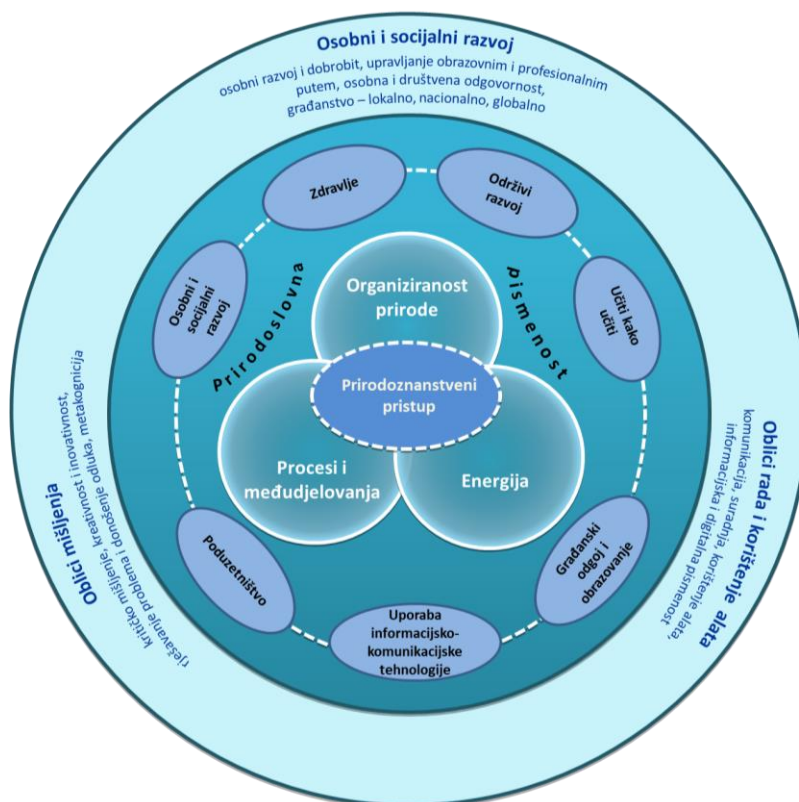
Osobni i socijalni razvoj

osobni razvoj i dobrobit, upravljanje obrazovnim i profesionalnim putem, osobna i društvena odgovornost, građanstvo – lokalno, nacionalno, globalno

Oblici mišljenja

kritičko mišljenje, kreativnost i inovativnost, rješavanje problema i donošenje odluka, metakognicija

Oblici rada i korištenje alata

komunikacija, suradnja, korištenje alata, informacijska i digitalna pismenost

Zdravlje

Održivi razvoj

Učiti kako učiti

Građanski odgoj i obrazovanje

Uporaba informacijsko-komunikacijske tehnologije

Poduzetništvo

Osobni i socijalni razvoj

Prirodoslovna pismenost

Organiziranost prirode

Prirodoznanstveni pristup

Procesi i međudjelovanja

Energija